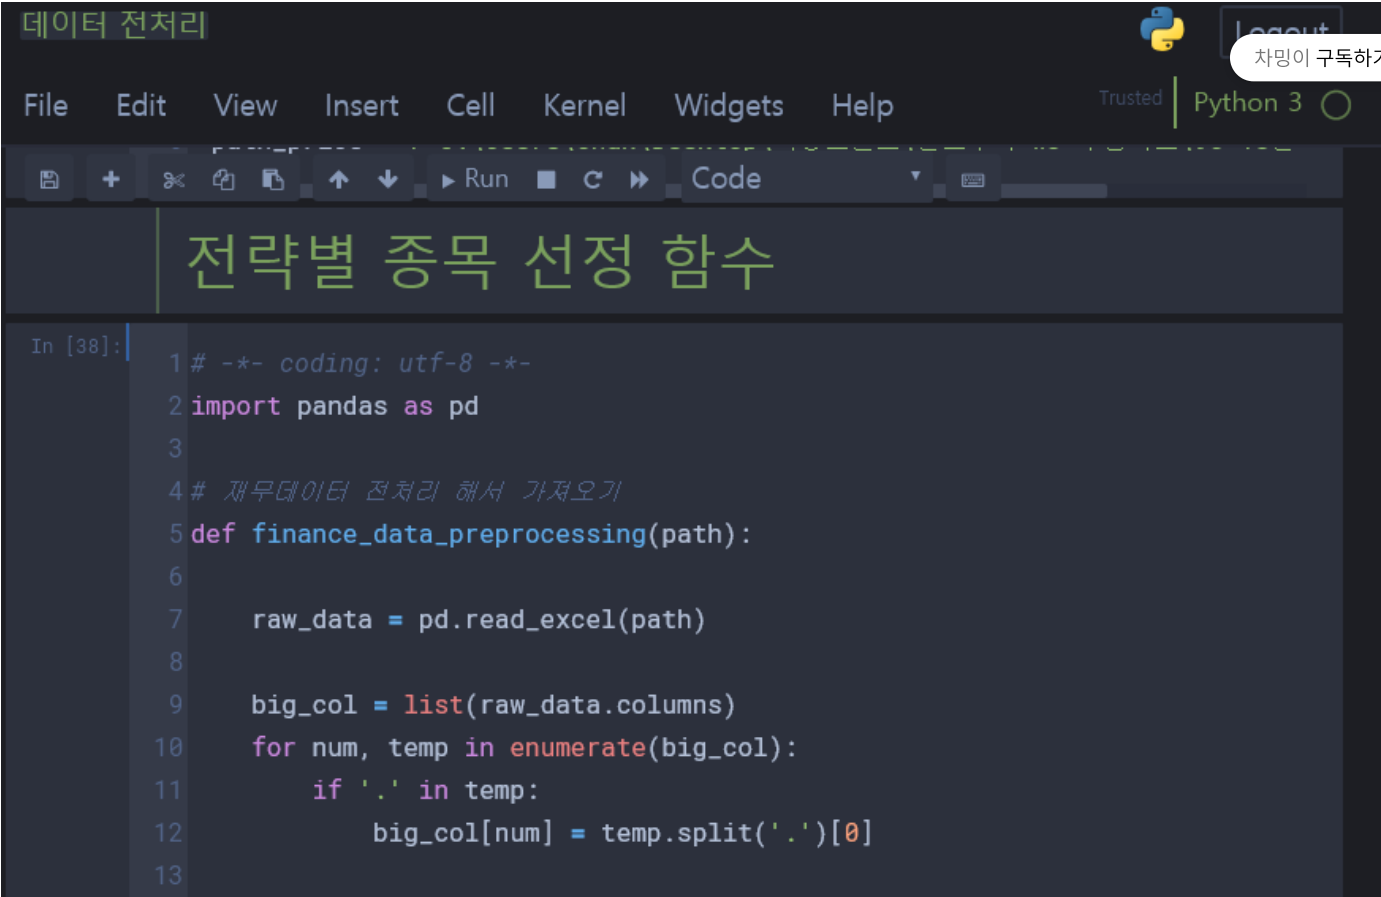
데이터 전처리

Logout

차밍이 구독하기

File Edit View Insert Cell Kernel Widgets Help

Trusted | Python 3

Run Code

전략별 종목 선정 함수

In [38]:

1 # -*- coding: utf-8 -*-
2 import pandas as pd
3
4 # 재무데이터 전처리 해서 가져오기
5 def finance_data_preprocessing(path):
6
7     raw_data = pd.read_excel(path)
8
9     big_col = list(raw_data.columns)
10    for num, temp in enumerate(big_col):
11        if '.' in temp:
12            big_col[num] = temp.split('.')[0]
13